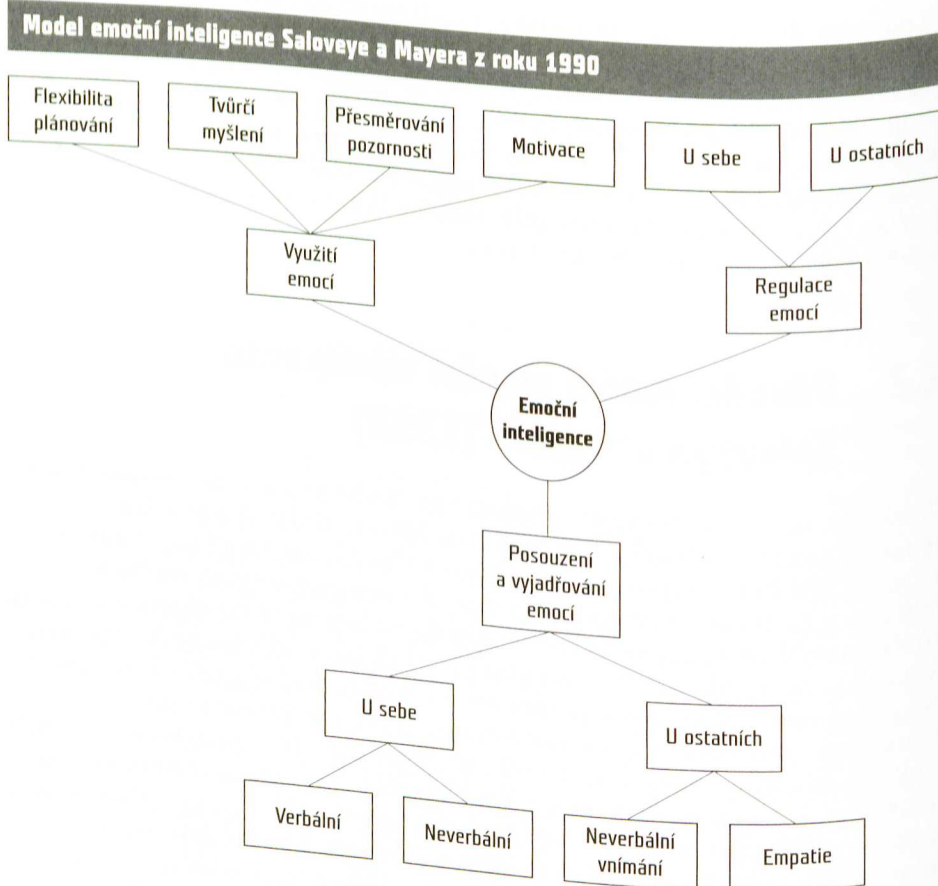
Model emoční inteligence Saloveye a Mayera z roku 1990

Flexibilita plánování

Tvůrčí myšlení

Přesměrování pozornosti

Motivace

U sebe

U ostatních

Využití emocí

Regulace emocí

Emoční inteligence

Posouzení a vyjadřování emocí

U sebe

U ostatních

Verbální

Neverbální

Neverbální vnímání

Empatie